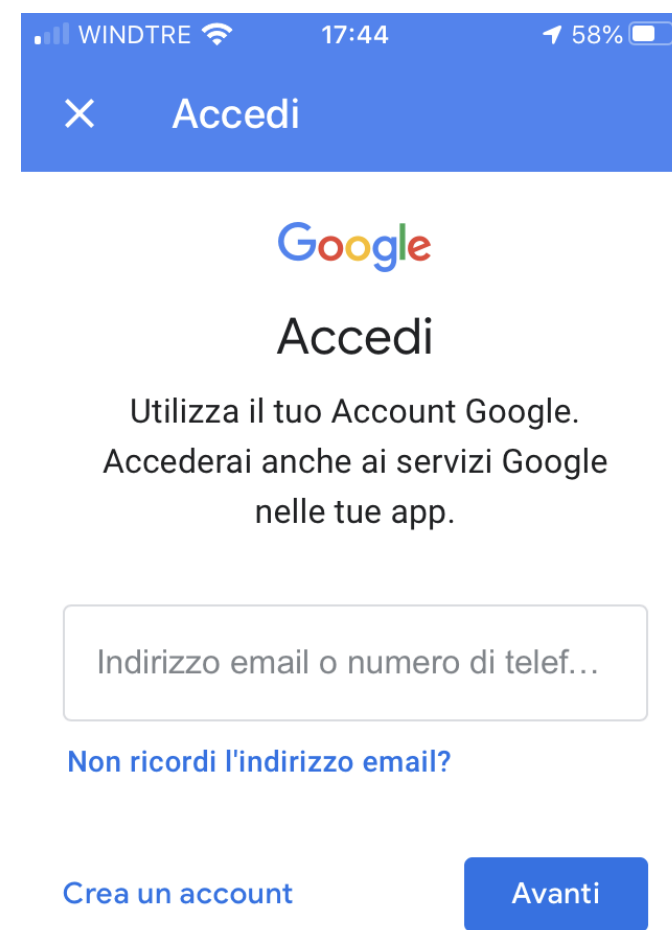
WINDTRE 17:44 58%

Accedi

Google

Accedi

Utilizza il tuo Account Google. Accederai anche ai servizi Google nelle tue app.

Indirizzo email o numero di telef…

Non ricordi l'indirizzo email?

Crea un account

Avanti